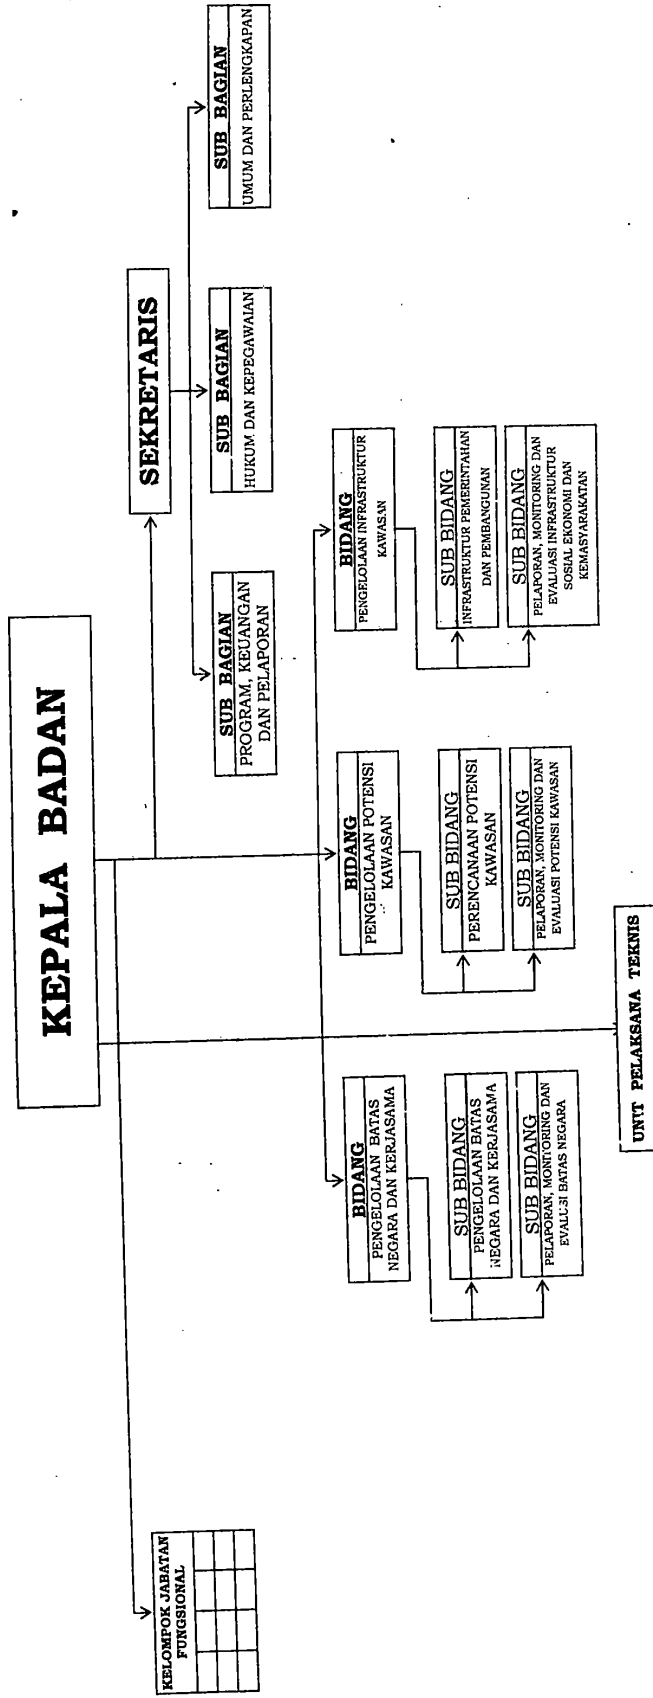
KEPALA BADAN

SEKRETARIS

SUB BAGIAN
PROGRAM, KEUANGAN DAN PELAPORAN

SUB BAGIAN
HUKUM DAN KEPEGAWAIAN

SUB BAGIAN
UMUM DAN PERLENGKAPAN

KELOMPOK JABATAN FUNGSIONAL

BIDANG
PENGELOLAAN BATAS NEGARA DAN KERJASAMA

SUB BIDANG
PENGELOLAAN BATAS NEGARA DAN KERJASAMA

SUB BIDANG
PELAPORAN, MONITORING DAN EVALUASI BATAS NEGARA

BIDANG
PENGELOLAAN POTENSI KAWASAN

SUB BIDANG
PERENCANAAN POTENSI KAWASAN

SUB BIDANG
PELAPORAN, MONITORING DAN EVALUASI POTENSI KAWASAN

BIDANG
PENGELOLAAN INFRASTRUKTUR KAWASAN

SUB BIDANG
INFRASTRUKTUR PEMERINTAHAN DAN PEMBANGUNAN

SUB BIDANG
PELAPORAN, MONITORING DAN EVALUASI INFRASTRUKTUR SOSIAL EKONOMI DAN KEMASYARAKATAN

UNIT PELAKSANA TEKNIS